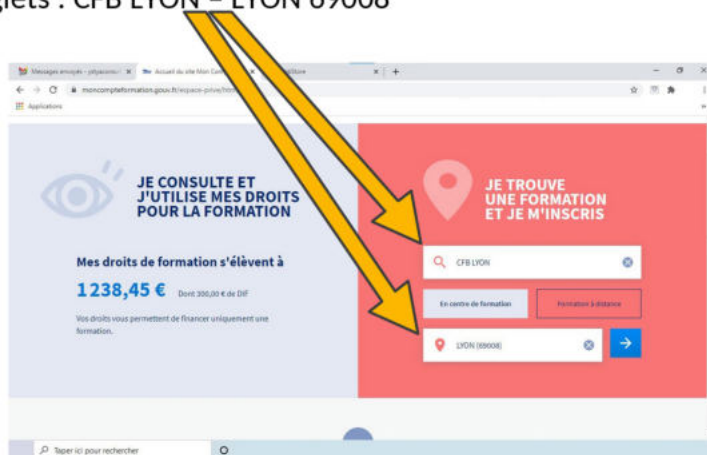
glets : CFB LYON – LYON 69008

Messages envoyés - jyfyacos Accueil du site Mon Compte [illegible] x +

moncompteformation.gouv.fr/espace-prive/html

Applications

JE CONSULTE ET J'UTILISE MES DROITS POUR LA FORMATION

Mes droits de formation s'élèvent à

1238,45 € Dont 300,00 € de DIF

Vos droits vous permettent de financer uniquement une formation.

JE TROUVE UNE FORMATION ET JE M'INSCRIS

CFB LYON

En centre de formation

Formation à distance

LYON (69008)

Taper ici pour rechercher